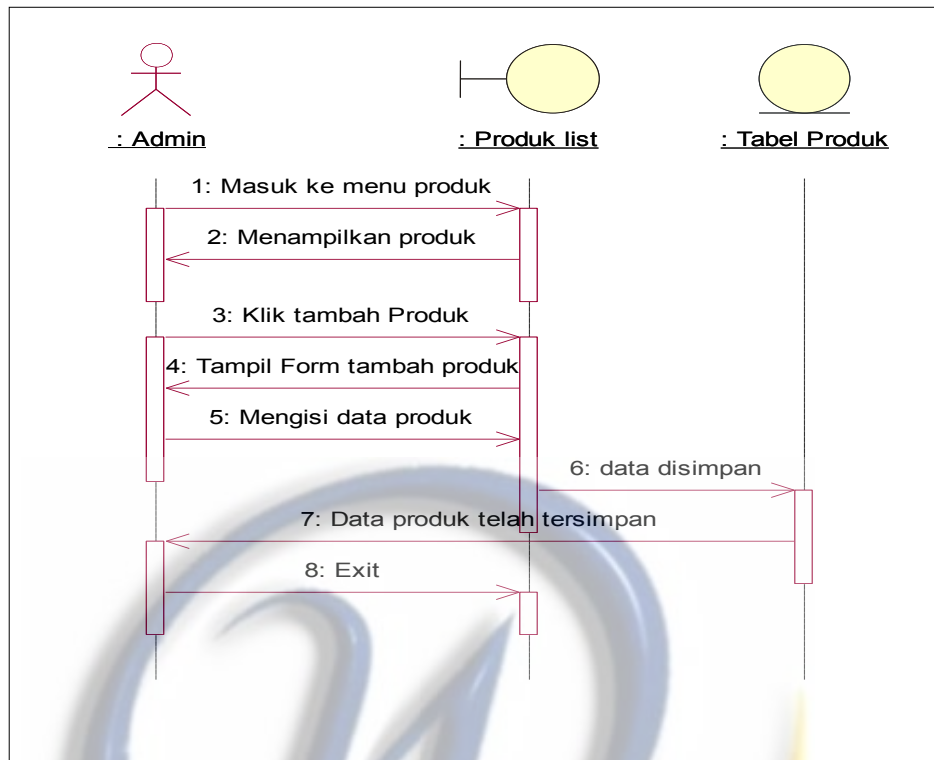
: Admin

: Produk list

: Tabel Produk

1: Masuk ke menu produk

2: Menampilkan produk

3: Klik tambah Produk

4: Tampil Form tambah produk

5: Mengisi data produk

6: data disimpan

7: Data produk telah tersimpan

8: Exit